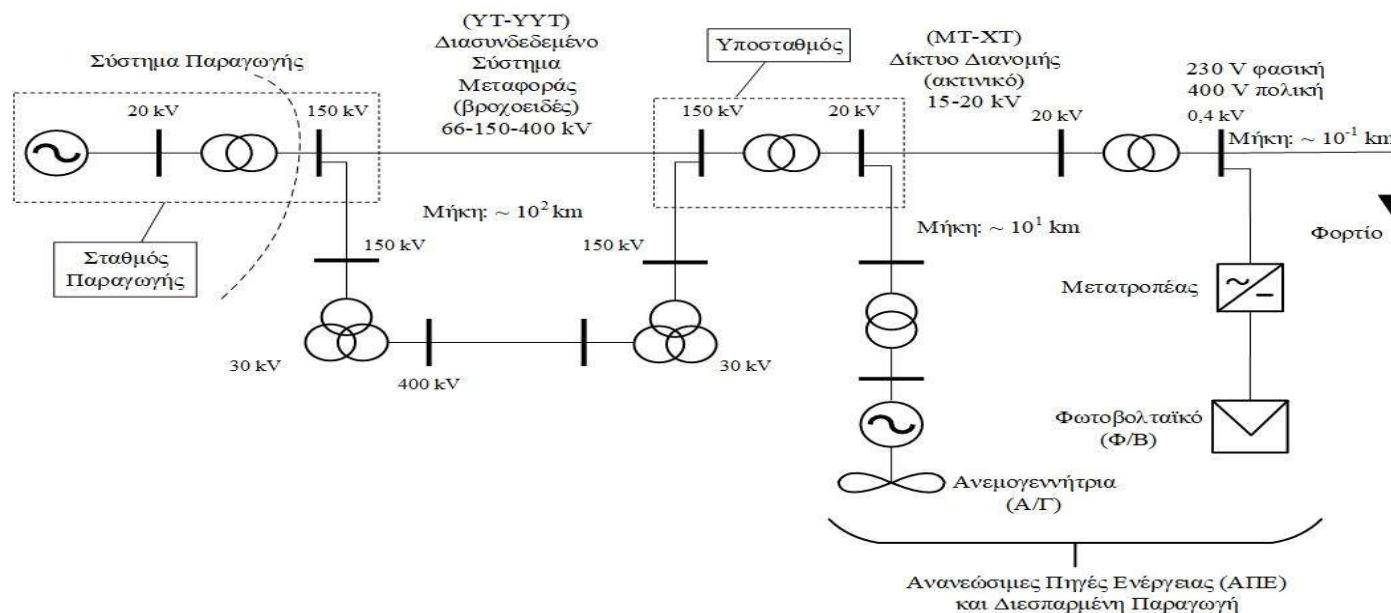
Σύστημα Παραγωγής

(ΥΤ-ΥΥΤ)
Διασυνδεδεμένο
Σύστημα
Μεταφοράς
(βροχοειδές)
66-150-400 kV

Υποσταθμός

(ΜΤ-ΧΤ)
Δίκτυο Διανομής
(ακτινικό)
15-20 kV

230 V φασική
400 V πολική

20 kV
150 kV
150 kV
20 kV
20 kV
0,4 kV
Μήκη: ~ $10^{-1}$ km

Μήκη: ~ $10^2$ km

Μήκη: ~ $10^1$ km

Σταθμός
Παραγωγής

150 kV
150 kV

Φορτίο

Μετατροπέας

30 kV
400 kV
30 kV

Φωτοβολταϊκό
(Φ/Β)

Ανεμογεννήτρια
(Α/Γ)

Ανανεώσιμες Πηγές Ενέργειας (ΑΠΕ)
και Διεσπαρμένη Παραγωγή